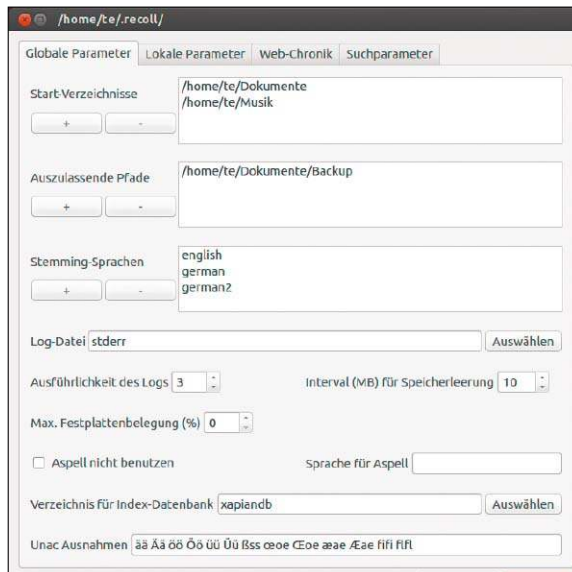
/home/te/.recoll/

Globale Parameter | Lokale Parameter | Web-Chronik | Suchparameter

Start-Verzeichnisse
+ -
/home/te/Dokumente
/home/te/Musik

Auszulassende Pfade
+ -
/home/te/Dokumente/Backup

Stemming-Sprachen
+ -
english
german
german2

Log-Datei stderr Auswählen

Ausführlichkeit des Logs 3

Interval (MB) für Speicherleerung 10

Max. Festplattenbelegung (%) 0

Aspell nicht benutzen

Sprache für Aspell

Verzeichnis für Index-Datenbank xapiandb Auswählen

Unac Ausnahmen ää Ää öö Öö üü Üü ßss œoe Œoe æae Æae ﬁfi ﬂfl